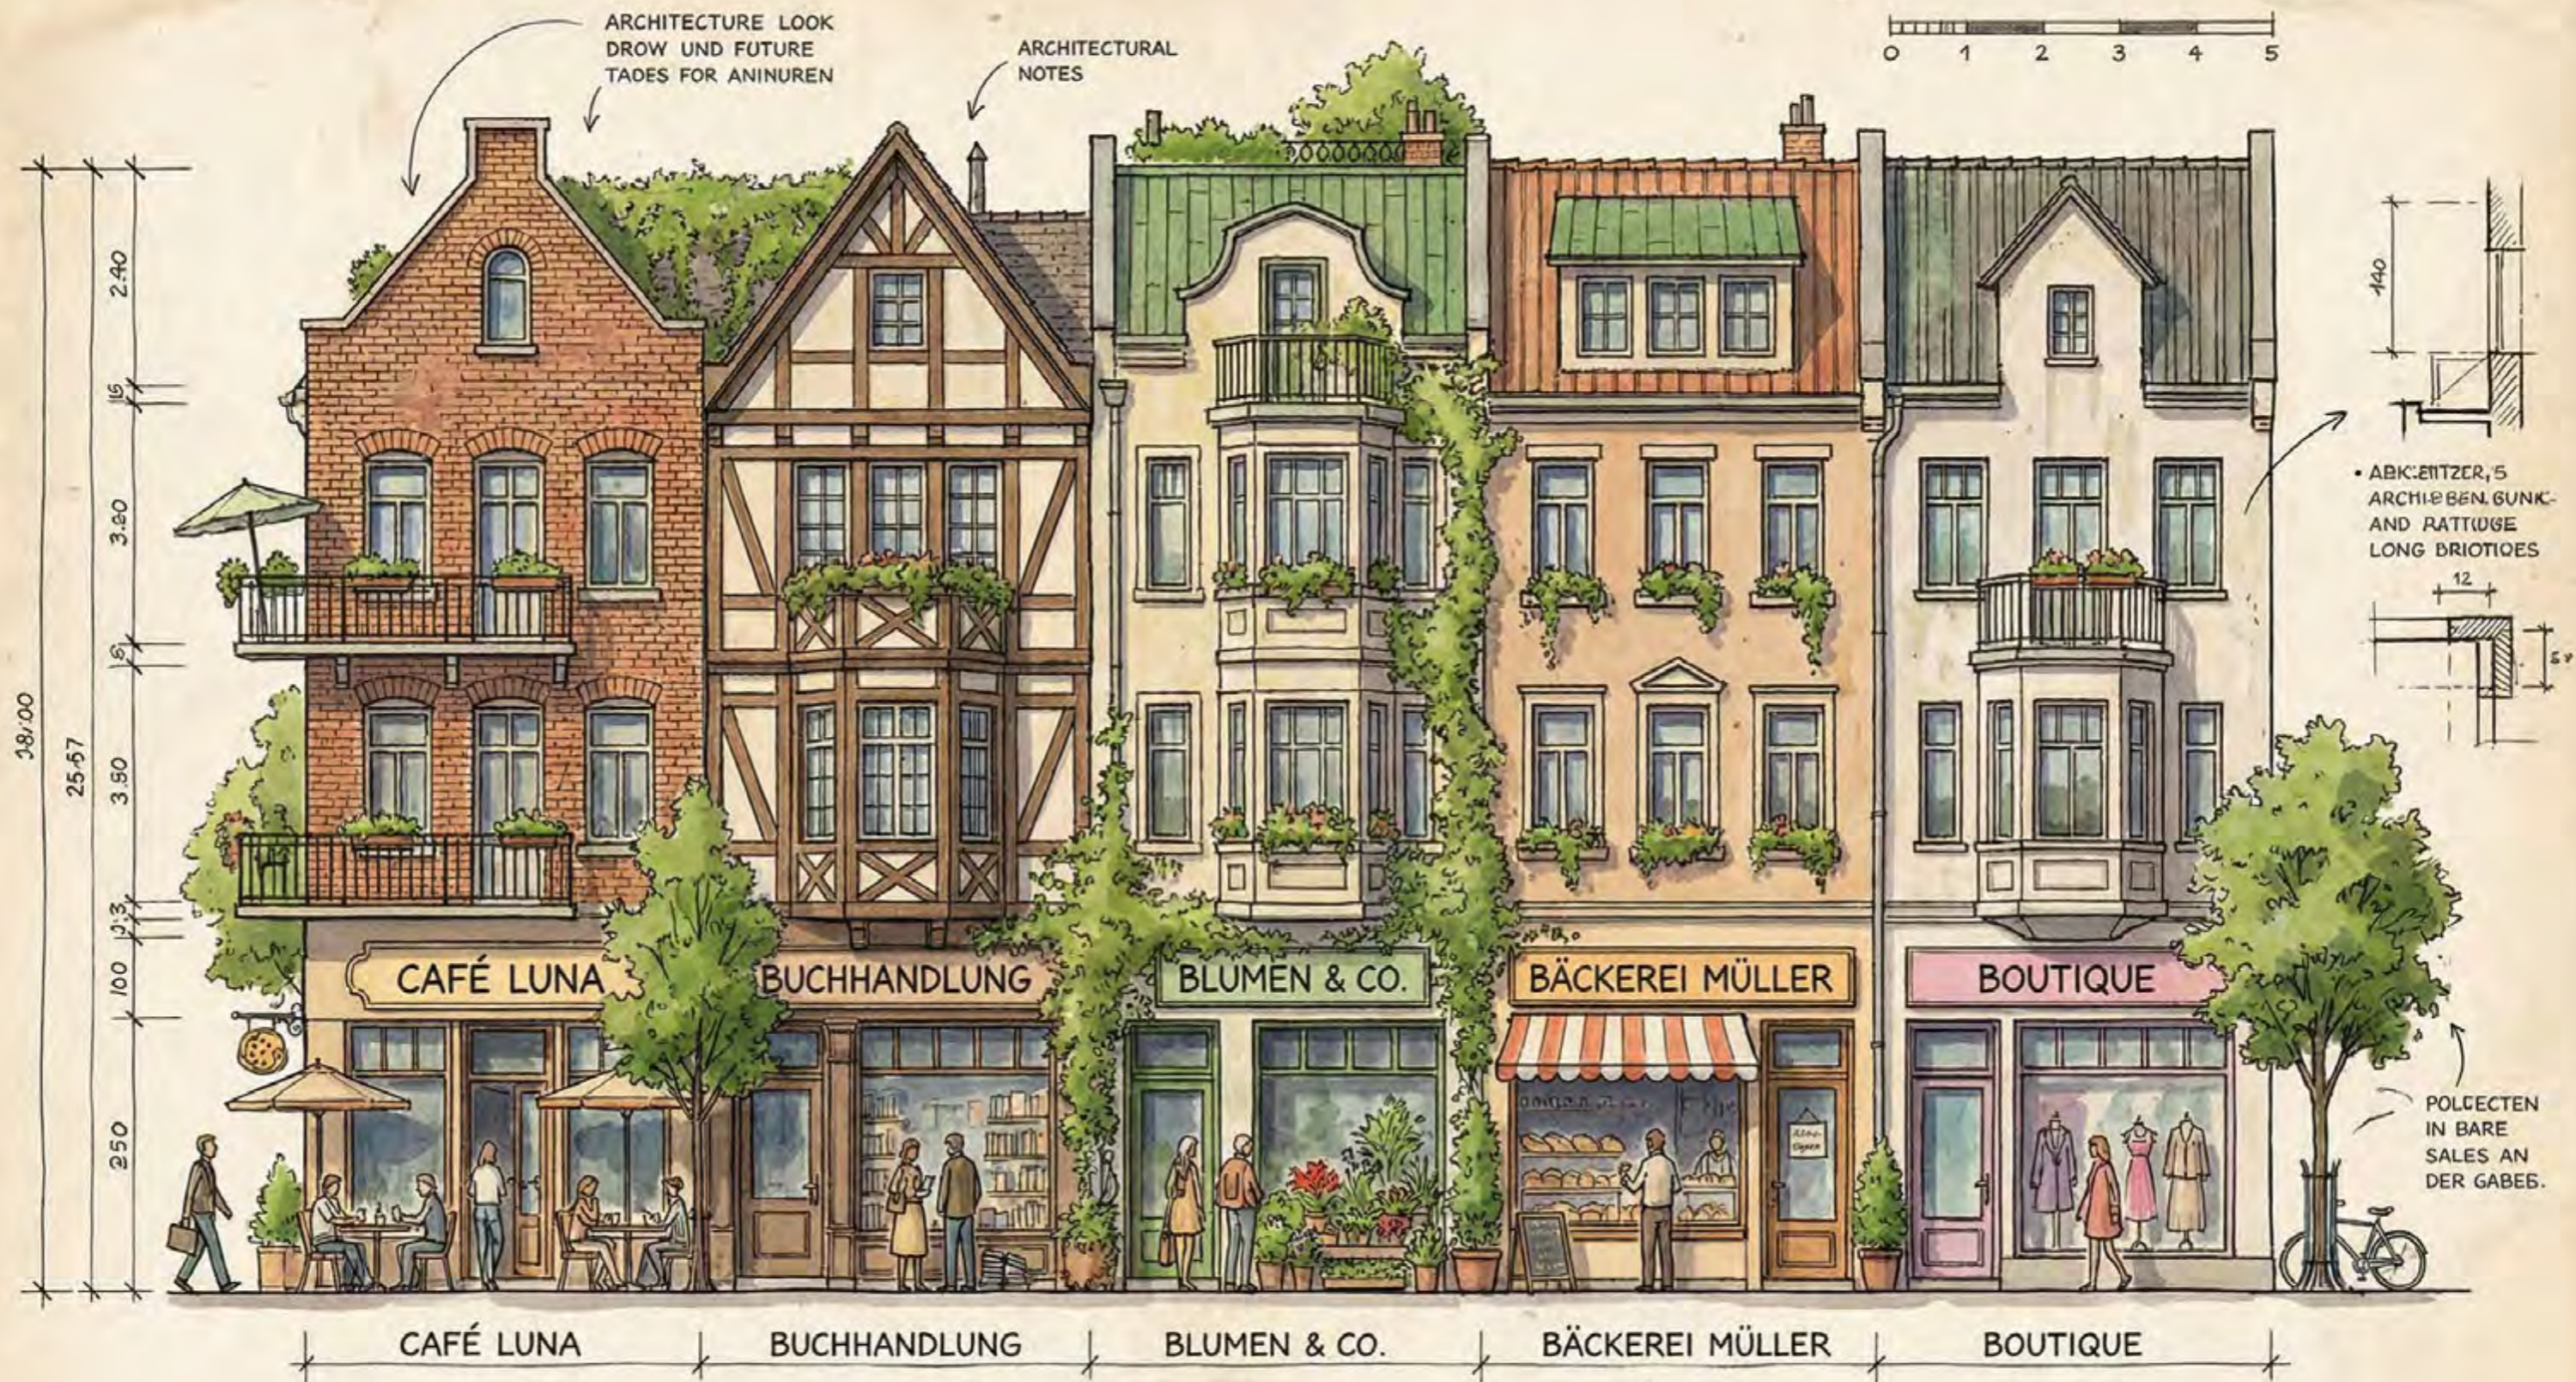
ARCHITECTURE LOOK DROW UND FUTURE TADES FOR ANINUREN

ARCHITECTURAL NOTES

0 1 2 3 4 5

2.40
16
3.20
8
3.50
1.3
100
250
38.00
25.57

140

• ABK:EITZER,'S ARCHI:BEN GUNK- AND RATTIGE LONG BRIOTIOES

12

5

POLCECTEN IN BARE SALES AN DER GABEB.

CAFÉ LUNA

BUCHHANDLUNG

BLUMEN & CO.

BÄCKEREI MÜLLER

BOUTIQUE

CAFÉ LUNA

BUCHHANDLUNG

BLUMEN & CO.

BÄCKEREI MÜLLER

BOUTIQUE